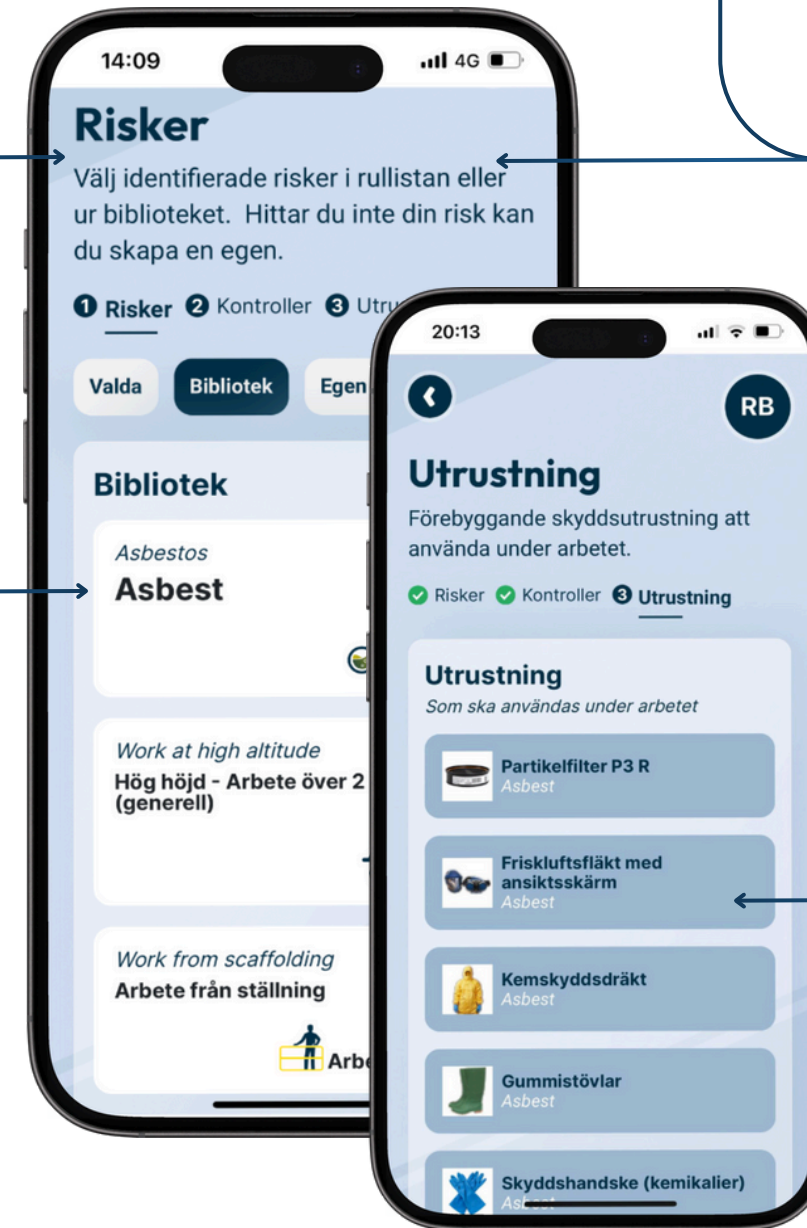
14:09

4G

Risker

Välj identifierade risker i rullistan eller ur biblioteket. Hittar du inte din risk kan du skapa en egen.

1 Risker 2 Kontroller 3 Utru

Valda Bibliotek Egen

Bibliotek

Asbestos

Asbest

Work at high altitude

Hög höjd - Arbete över 2 (generell)

Work from scaffolding

Arbete från ställning

Arbe

20:13

RB

Utrustning

Förebyggande skyddsutrustning att använda under arbetet.

Risker Kontroller 3 Utrustning

Utrustning

Som ska användas under arbetet

Partikelfilter P3 R
Asbest

Friskluftsfläkt med ansiktsskärm
Asbest

Kemskyddsdräkt
Asbest

Gummistövlar
Asbest

Skyddshandske (kemikalier)
As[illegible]